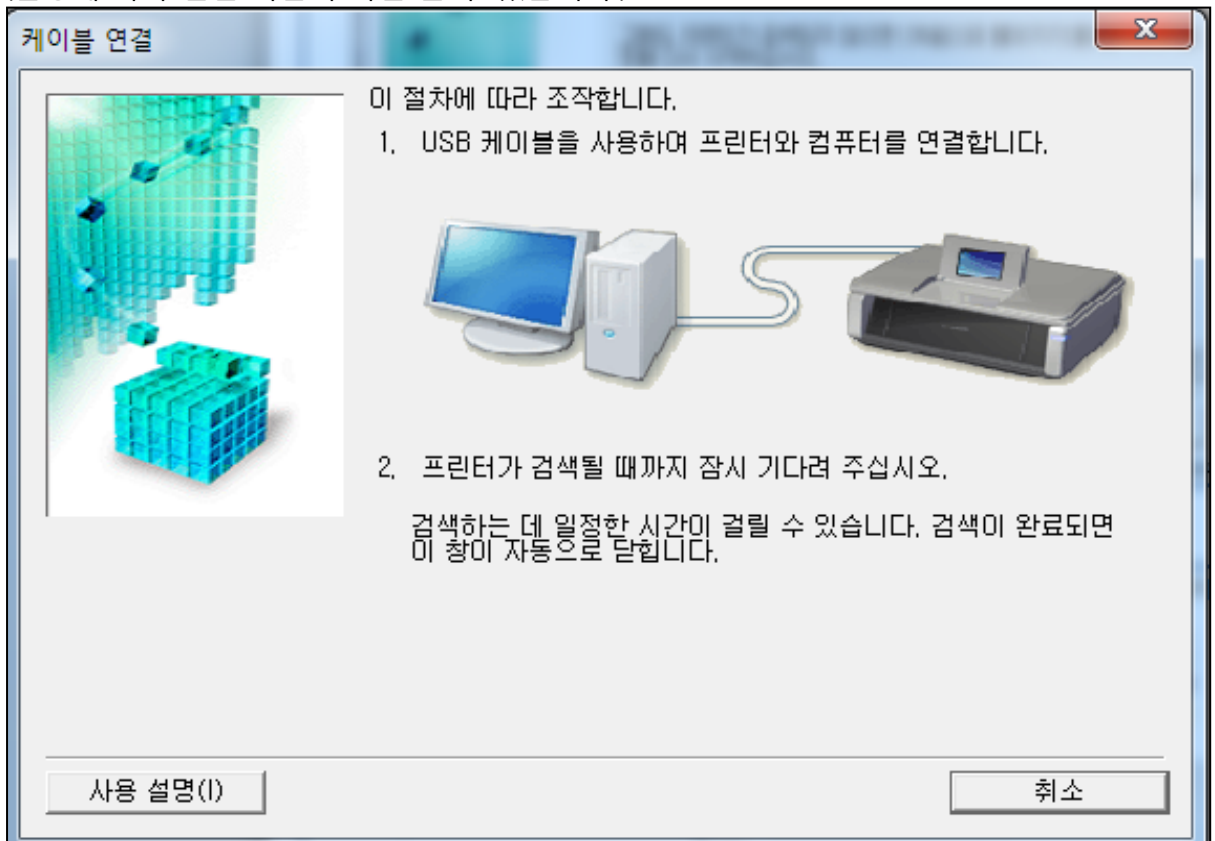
케이블 연결

이 절차에 따라 조작합니다.

1. USB 케이블을 사용하여 프린터와 컴퓨터를 연결합니다.

2. 프린터가 검색될 때까지 잠시 기다려 주십시오.

검색하는 데 일정한 시간이 걸릴 수 있습니다. 검색이 완료되면 이 창이 자동으로 닫힙니다.

사용 설명(I)

취소